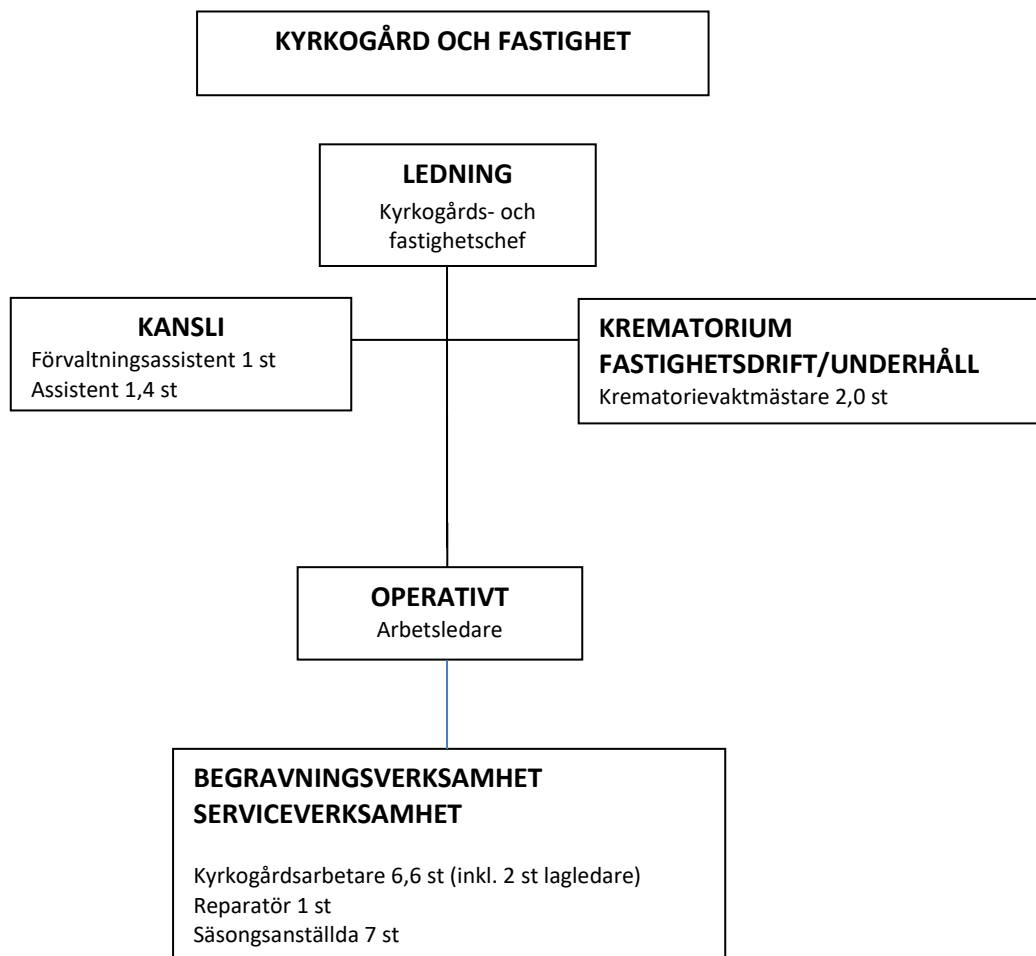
KYRKOGÅRD OCH FASTIGHET

LEDNING
Kyrkogårds- och fastighetschef

KANSLI
Förvaltningsassistent 1 st
Assistent 1,4 st

KREMATORIUM
FASTIGHETSDRIFT/UNDERHÅLL
Krematorievaktmästare 2,0 st

OPERATIVT
Arbetsledare

BEGRAVNINGSVERKSAMHET
SERVICEVERKSAMHET

Kyrkogårdsarbetare 6,6 st (inkl. 2 st lagledare)
Reparatör 1 st
Säsongsanställda 7 st